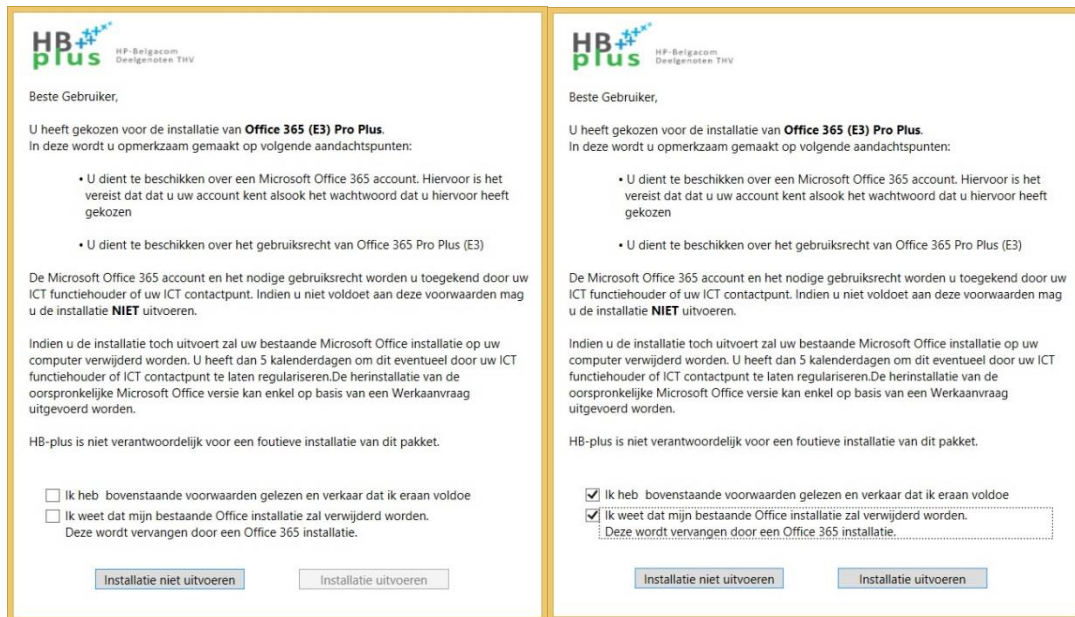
HB plus HP-Belgacom Deelgenoten THV

Beste Gebruiker,

U heeft gekozen voor de installatie van **Office 365 (E3) Pro Plus**.
In deze wordt u opmerkzaam gemaakt op volgende aandachtspunten:

• U dient te beschikken over een Microsoft Office 365 account. Hiervoor is het vereist dat u uw account kent alsook het wachtwoord dat u hiervoor heeft gekozen

• U dient te beschikken over het gebruiksrecht van Office 365 Pro Plus (E3)

De Microsoft Office 365 account en het nodige gebruiksrecht worden u toegekend door uw ICT functiehouder of uw ICT contactpunt. Indien u niet voldoet aan deze voorwaarden mag u de installatie **NIET** uitvoeren.

Indien u de installatie toch uitvoert zal uw bestaande Microsoft Office installatie op uw computer verwijderd worden. U heeft dan 5 kalenderdagen om dit eventueel door uw ICT functiehouder of ICT contactpunt te laten regulariseren.De herinstallatie van de oorspronkelijke Microsoft Office versie kan enkel op basis van een Werkaanvraag uitgevoerd worden.

HB-plus is niet verantwoordelijk voor een foutieve installatie van dit pakket.

☐ Ik heb bovenstaande voorwaarden gelezen en verkaar dat ik eraan voldoe
☐ Ik weet dat mijn bestaande Office installatie zal verwijderd worden. Deze wordt vervangen door een Office 365 installatie.

Installatie niet uitvoeren | Installatie uitvoeren

HB plus HP-Belgacom Deelgenoten THV

Beste Gebruiker,

U heeft gekozen voor de installatie van **Office 365 (E3) Pro Plus**.
In deze wordt u opmerkzaam gemaakt op volgende aandachtspunten:

• U dient te beschikken over een Microsoft Office 365 account. Hiervoor is het vereist dat u uw account kent alsook het wachtwoord dat u hiervoor heeft gekozen

• U dient te beschikken over het gebruiksrecht van Office 365 Pro Plus (E3)

De Microsoft Office 365 account en het nodige gebruiksrecht worden u toegekend door uw ICT functiehouder of uw ICT contactpunt. Indien u niet voldoet aan deze voorwaarden mag u de installatie **NIET** uitvoeren.

Indien u de installatie toch uitvoert zal uw bestaande Microsoft Office installatie op uw computer verwijderd worden. U heeft dan 5 kalenderdagen om dit eventueel door uw ICT functiehouder of ICT contactpunt te laten regulariseren.De herinstallatie van de oorspronkelijke Microsoft Office versie kan enkel op basis van een Werkaanvraag uitgevoerd worden.

HB-plus is niet verantwoordelijk voor een foutieve installatie van dit pakket.

☑ Ik heb bovenstaande voorwaarden gelezen en verkaar dat ik eraan voldoe
☑ Ik weet dat mijn bestaande Office installatie zal verwijderd worden. Deze wordt vervangen door een Office 365 installatie.

Installatie niet uitvoeren | Installatie uitvoeren